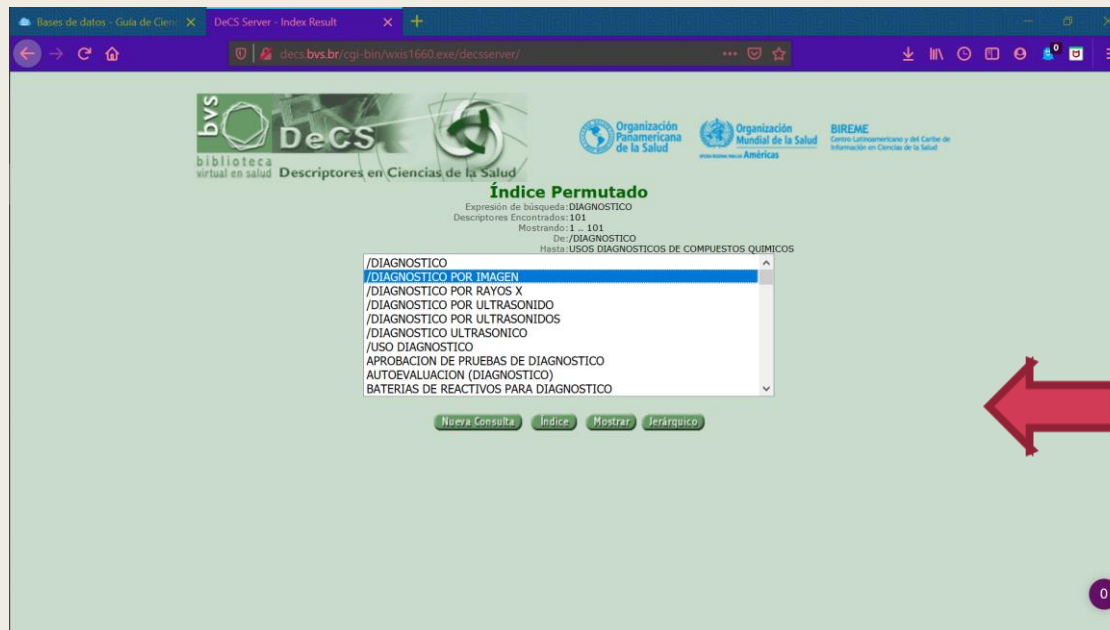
Bases de datos - Guía de Cien ✕ DeCS Server - Index Result ✕ +

decs.bvs.br/cgi-bin/wxis1660.exe/decsserver/

bvs biblioteca virtual en salud DeCS Descriptores en Ciencias de la Salud

Organización Panamericana de la Salud

Organización Mundial de la Salud Américas

BIREME Centro Latinoamericano y del Caribe de Información en Ciencias de la Salud

Índice Permutado

Expresión de búsqueda: DIAGNOSTICO
Descriptores Encontrados: 101
Mostrando: 1 .. 101
De: /DIAGNOSTICO
Hasta: USOS DIAGNOSTICOS DE COMPUESTOS QUIMICOS

/DIAGNOSTICO
/DIAGNOSTICO POR IMAGEN
/DIAGNOSTICO POR RAYOS X
/DIAGNOSTICO POR ULTRASONIDO
/DIAGNOSTICO POR ULTRASONIDOS
/DIAGNOSTICO ULTRASONICO
/USO DIAGNOSTICO
APROBACION DE PRUEBAS DE DIAGNOSTICO
AUTOEVALUACION (DIAGNOSTICO)
BATERIAS DE REACTIVOS PARA DIAGNOSTICO

Nueva Consulta Indice Mostrar Jerárquico

0